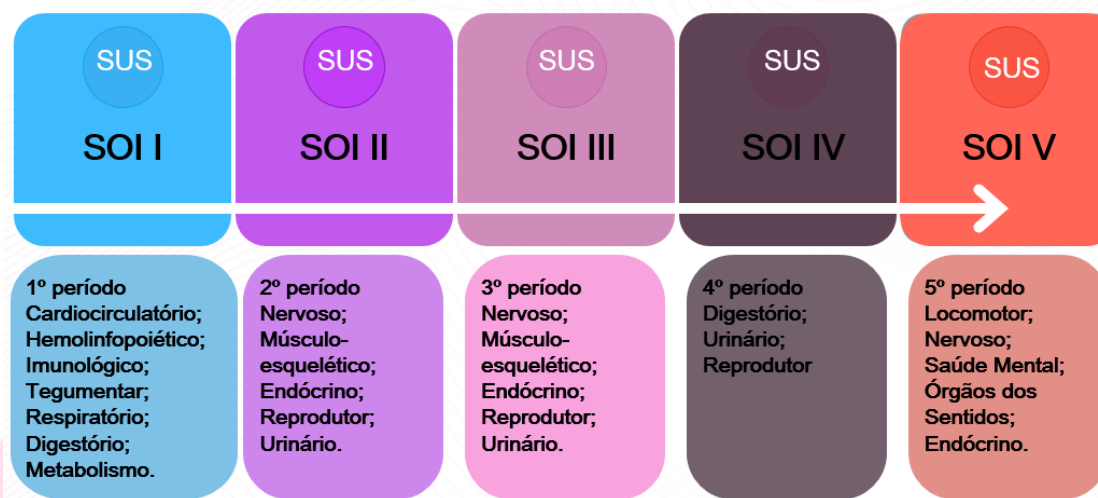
SUS
SOI I

SUS
SOI II

SUS
SOI III

SUS
SOI IV

SUS
SOI V

1º período
Cardiocirculatório;
Hemolinfopoiético;
Imunológico;
Tegumentar;
Respiratório;
Digestório;
Metabolismo.

2º período
Nervoso;
Músculo-esquelético;
Endócrino;
Reprodutor;
Urinário.

3º período
Nervoso;
Músculo-esquelético;
Endócrino;
Reprodutor;
Urinário.

4º período
Digestório;
Urinário;
Reprodutor

5º período
Locomotor;
Nervoso;
Saúde Mental;
Órgãos dos Sentidos;
Endócrino.